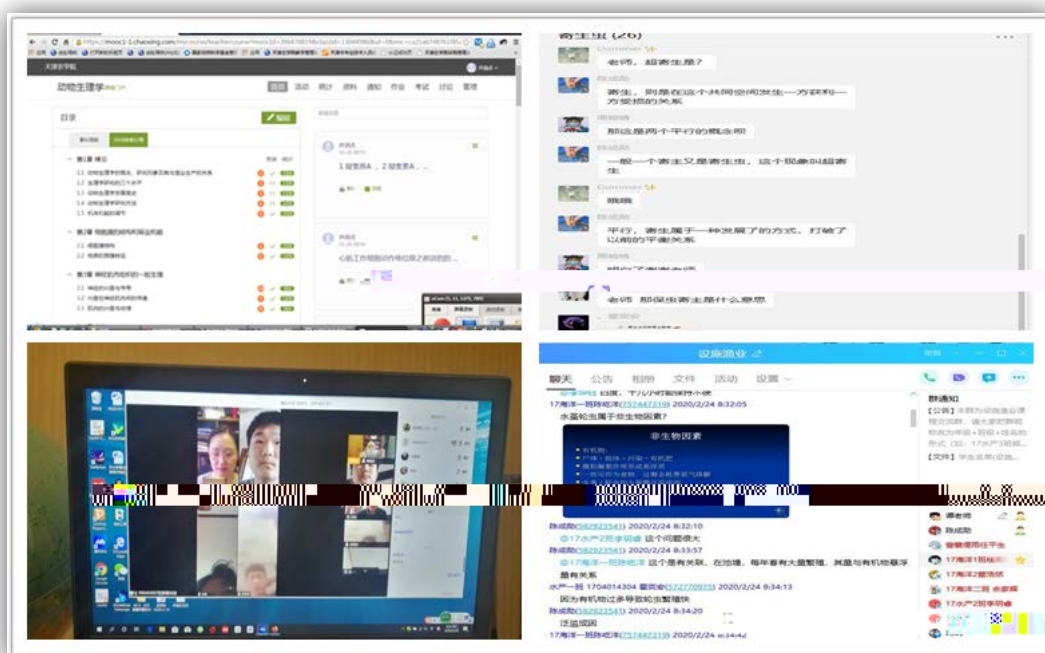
天津农学院

动物生理学

目录

编辑

第1章 绪论

第2章 细胞膜的物质转运功能

第3章 神经的兴奋和一般生理

1 提意见A，2 提意见A，...

心肌工作细胞的作用过程之谈谈的...

寄生虫 (26)

老师，超寄生是？

寄生，则是在这个共同空间发生一方获利一方受损的关系

那这是两个平行的概念呢

一般一个寄生又是寄生虫，这个现象叫超寄生

哦哦

平行，寄生属于一种发展了的方式，打破了以前的平衡关系

老师 那保虫寄生是什么意思

设施渔业

聊天 公告 相册 文件 活动 设置

17海洋一班陈岩洋(757447319) 2020/2/24 8:32:05

水蚤轮虫属于非生物因素？

非生物因素

陈成勋(582823541) 2020/2/24 8:32:10

@17水产2班李明睿 这个问题很大

陈成勋(582823541) 2020/2/24 8:33:57

@17海洋一班陈岩洋 这个是有关联，在池塘，每年春有大量繁殖，其是与有机物悬浮是有关系

水产一班 1704014304 霍宸瑜(572770975) 2020/2/24 8:34:13

因为有机物过多导致轮虫繁殖快

陈成勋(582823541) 2020/2/24 8:34:20

泛滥成因

17海洋一班陈岩洋(757447319) 2020/2/24 8:34:42

群通知

[公告]

[文件]

课老师

陈成勋

17海洋1班

17海洋2班

17水产2班李明睿